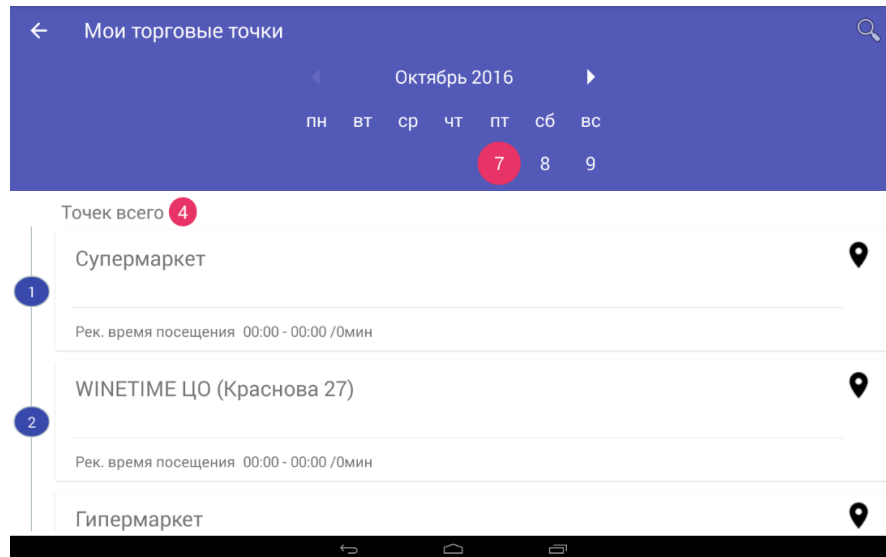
Мои торговые точки

Октябрь 2016

пн вт ср чт пт сб вс

7 8 9

Точек всего 4

1

Супермаркет

Рек. время посещения 00:00 - 00:00 /0мин

2

WINETIME ЦО (Краснова 27)

Рек. время посещения 00:00 - 00:00 /0мин

Гипермаркет